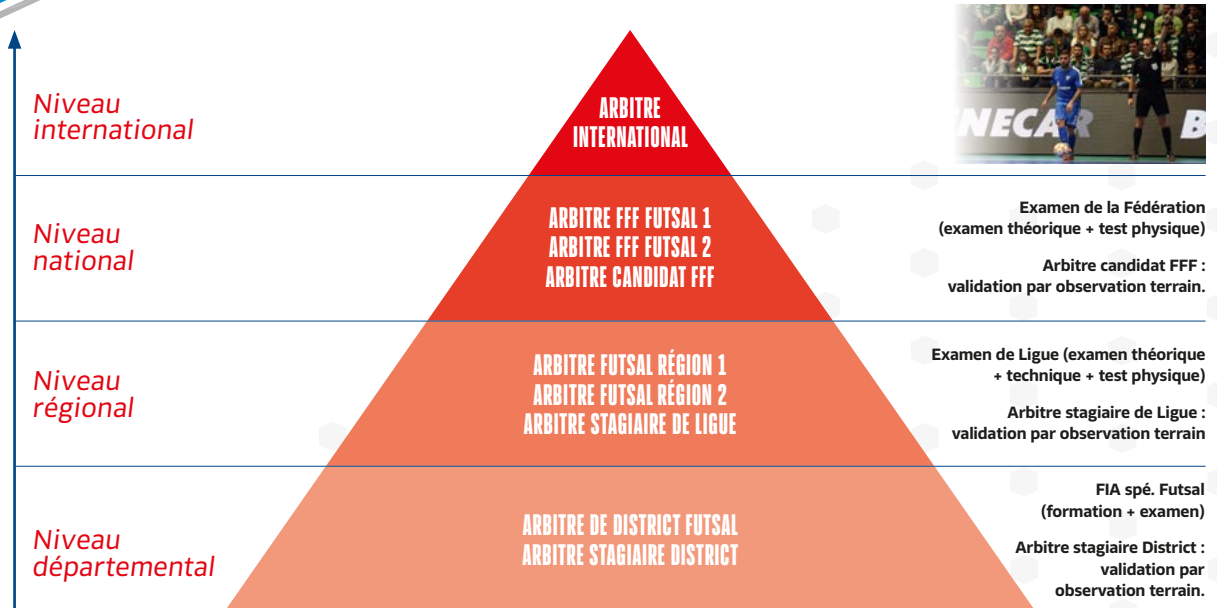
Niveau international

ARBITRE INTERNATIONAL

Niveau national

ARBITRE FFF FUTSAL 1
ARBITRE FFF FUTSAL 2
ARBITRE CANDIDAT FFF

Examen de la Fédération (examen théorique + test physique)

Arbitre candidat FFF : validation par observation terrain.

Niveau régional

ARBITRE FUTSAL RÉGION 1
ARBITRE FUTSAL RÉGION 2
ARBITRE STAGIAIRE DE LIGUE

Examen de Ligue (examen théorique + technique + test physique)

Arbitre stagiaire de Ligue : validation par observation terrain

Niveau départemental

ARBITRE DE DISTRICT FUTSAL
ARBITRE STAGIAIRE DISTRICT

FIA spé. Futsal (formation + examen)

Arbitre stagiaire District : validation par observation terrain.